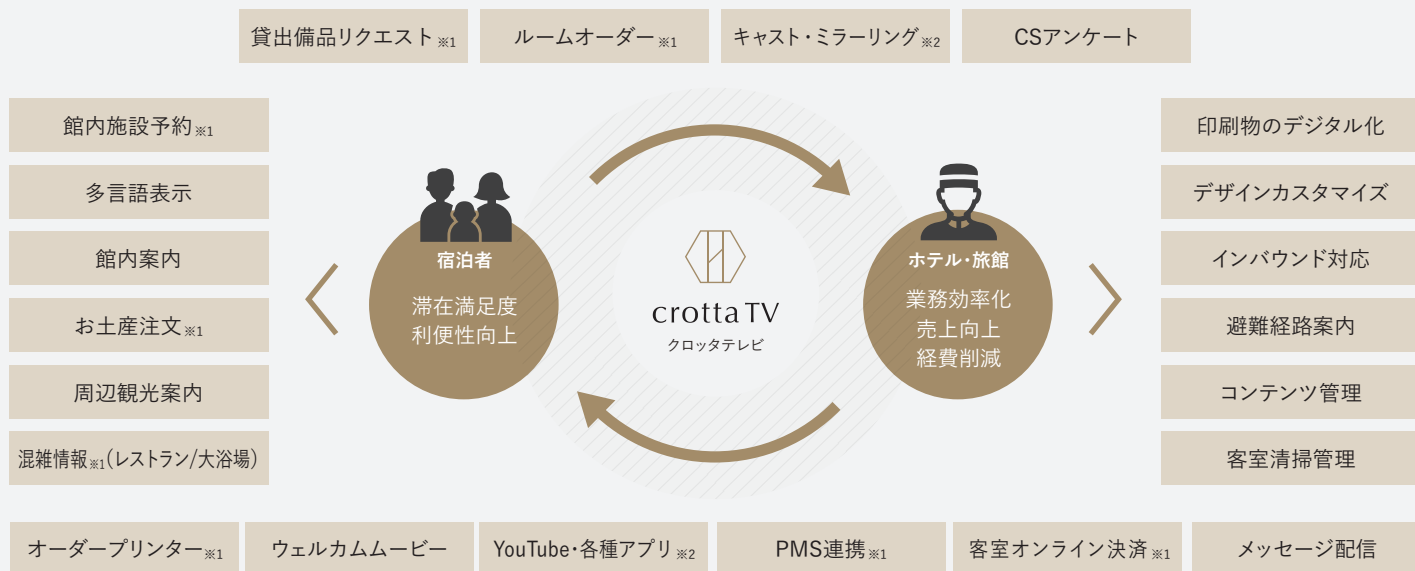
貸出備品リクエスト※1

ルームオーダー※1

キャスト・ミラーリング※2

CSアンケート

館内施設予約※1

多言語表示

館内案内

お土産注文※1

周辺観光案内

混雑情報※1(レストラン/大浴場)

宿泊者

滞在満足度
利便性向上

crotta TV
クロッタテレビ

ホテル・旅館

業務効率化
売上向上
経費削減

印刷物のデジタル化

デザインカスタマイズ

インバウンド対応

避難経路案内

コンテンツ管理

客室清掃管理

オーダープリンター※1

ウェルカムムービー

YouTube・各種アプリ※2

PMS連携※1

客室オンライン決済※1

メッセージ配信